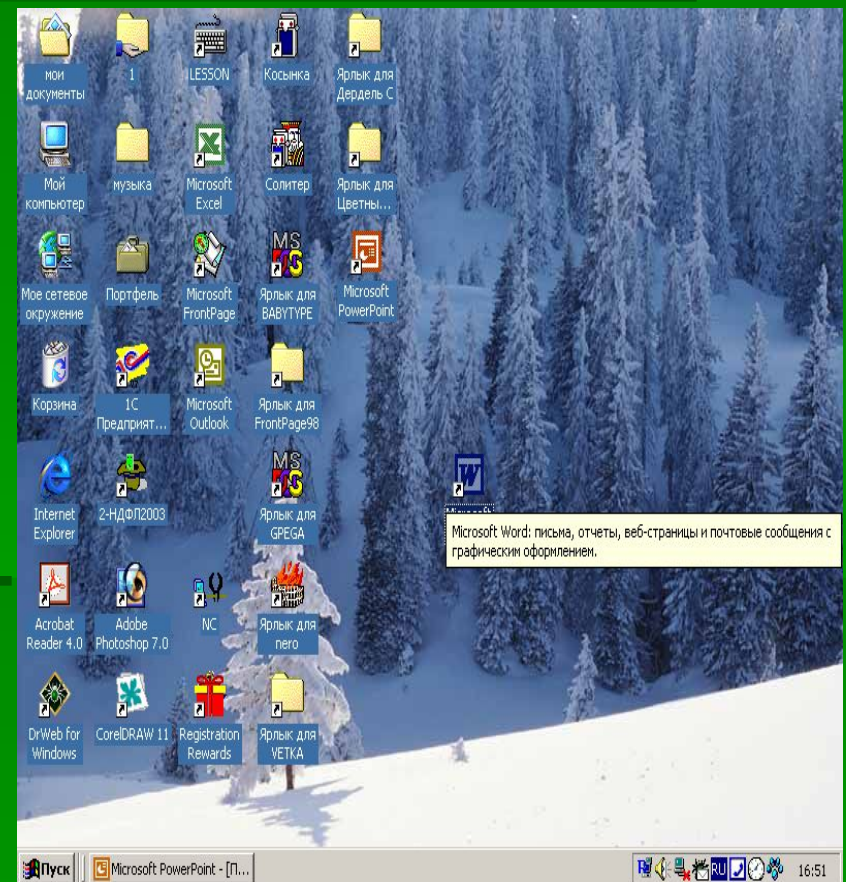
мои документы
1
LESSON
Косынка
Ярлык для Дердель С

Мой компьютер
музыка
Microsoft Excel
Солитер
Ярлык для Цветны...

Мое сетевое окружение
Портфель
Microsoft FrontPage
Ярлык для BABYTYPE
Microsoft PowerPoint

Корзина
1С Предприят...
Microsoft Outlook
Ярлык для FrontPage98

Internet Explorer
2-НДФЛ2003
Ярлык для GPEGA

Microsoft Word: письма, отчеты, веб-страницы и почтовые сообщения с графическим оформлением.

Acrobat Reader 4.0
Adobe Photoshop 7.0
NC
Ярлык для nero

DrWeb for Windows
CorelDRAW 11
Registration Rewards
Ярлык для VETKA

Пуск
Microsoft PowerPoint - [П...
RU
16:51